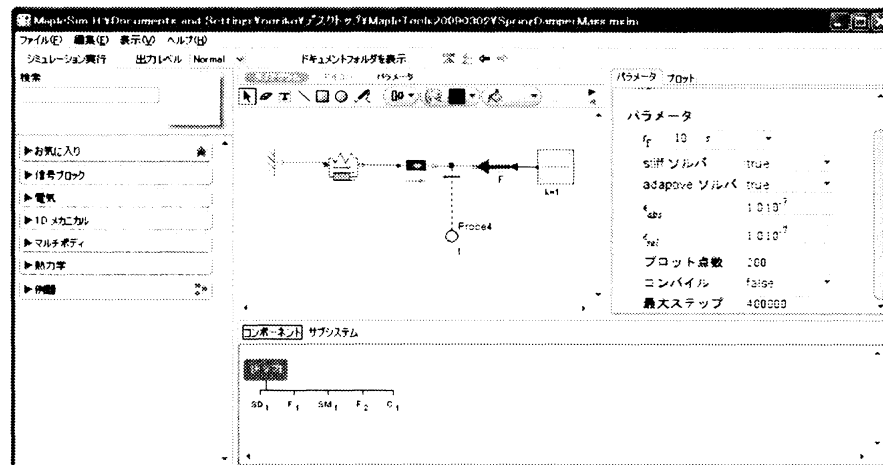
MapleSim H:¥Documents and Settings¥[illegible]¥デスクトップ¥MapleTools20090302¥SpringDamperMass.msim

ファイル(F) 編集(E) 表示(V) ヘルプ(H)

シミュレーション実行 出力レベル Normal ドキュメントフォルダを表示

検索

▶お気に入り
▶信号ブロック
▶電気
▶1D メカニカル
▶マルチボディ
▶熱力学
▶詳細

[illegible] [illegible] パラメータ

F
k=1
Force4
1

コンポーネント サブシステム

SD$_1$ F$_1$ SM$_1$ F$_2$ C$_1$

パラメータ プロット

パラメータ

$t_f$ 10 s
stiff ソルバ true
adaptive ソルバ true
$\epsilon_{abs}$ $1\cdot10^{-7}$
$\epsilon_{rel}$ $1\cdot10^{-7}$
プロット点数 200
コンパイル false
最大ステップ 400000